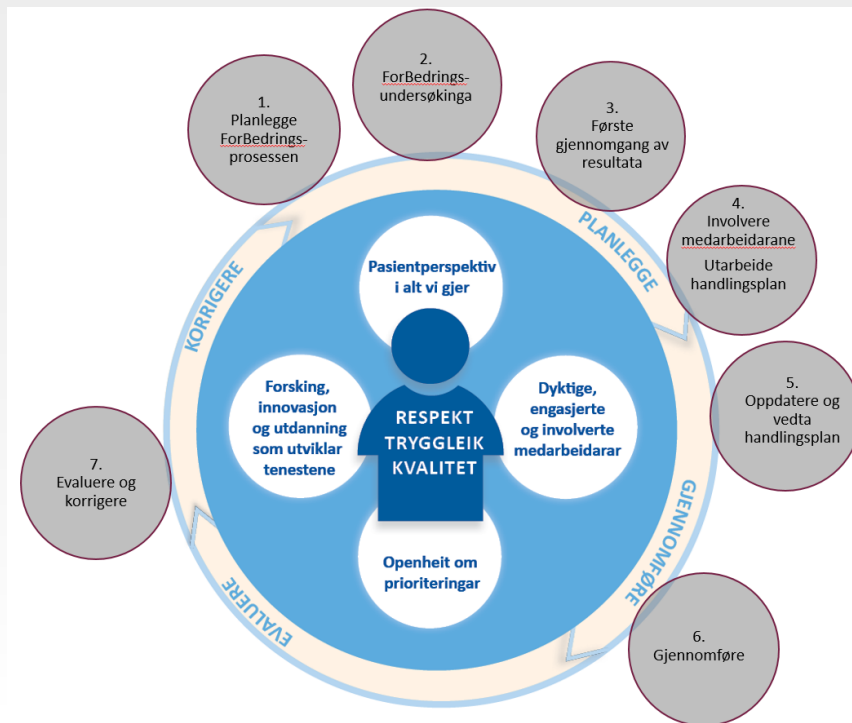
1.
Planlegge ForBedrings-prosessen

2.
ForBedrings-undersøkinga

3.
Første gjennomgang av resultata

4.
Involvere medarbeidarane
Utarbeide handlingsplan

5.
Oppdatere og vedta handlingsplan

6.
Gjennomføre

7.
Evaluere og korrigere

PLANLEGGE

GJENNOMFØRE

EVALUERE

KORRIGERE

Pasientperspektiv i alt vi gjer

Forsking, innovasjon og utdanning som utviklar tenestene

Dyktige, engasjerte og involverte medarbeidarar

Openheit om prioriteringar

RESPEKT
TRYGGLEIK
KVALITET